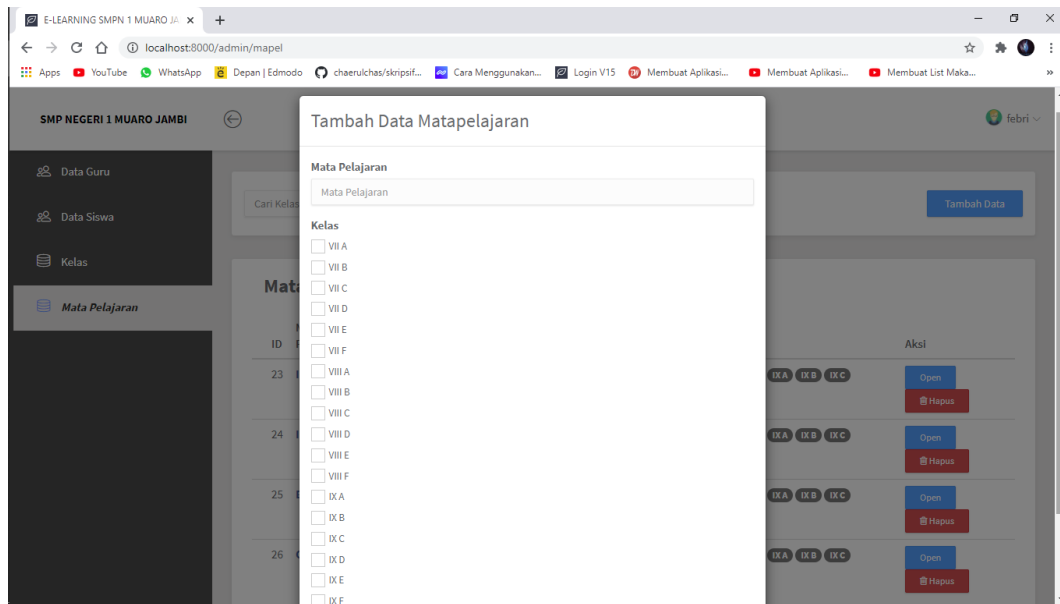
E-LEARNING SMPN 1 MUARO JA ×
localhost:8000/admin/mapel
Apps YouTube WhatsApp Depan | Edmodo chaerulchas/skripsif... Cara Menggunakan... Login V15 Membuat Aplikasi... Membuat Aplikasi... Membuat List Maka...

SMP NEGERI 1 MUARO JAMBI
febri

Data Guru
Data Siswa
Kelas
Mata Pelajaran

Cari Kelas
Tambah Data

Mata

| ID | | Aksi |
|---|---|---|
| 23 | IX A IX B IX C | Open Hapus |
| 24 | IX A IX B IX C | Open Hapus |
| 25 | IX A IX B IX C | Open Hapus |
| 26 | IX A IX B IX C | Open Hapus |

Tambah Data Matapelajaran

Mata Pelajaran
Mata Pelajaran

Kelas
VII A
VII B
VII C
VII D
VII E
VII F
VIII A
VIII B
VIII C
VIII D
VIII E
VIII F
IX A
IX B
IX C
IX D
IX E
IX F